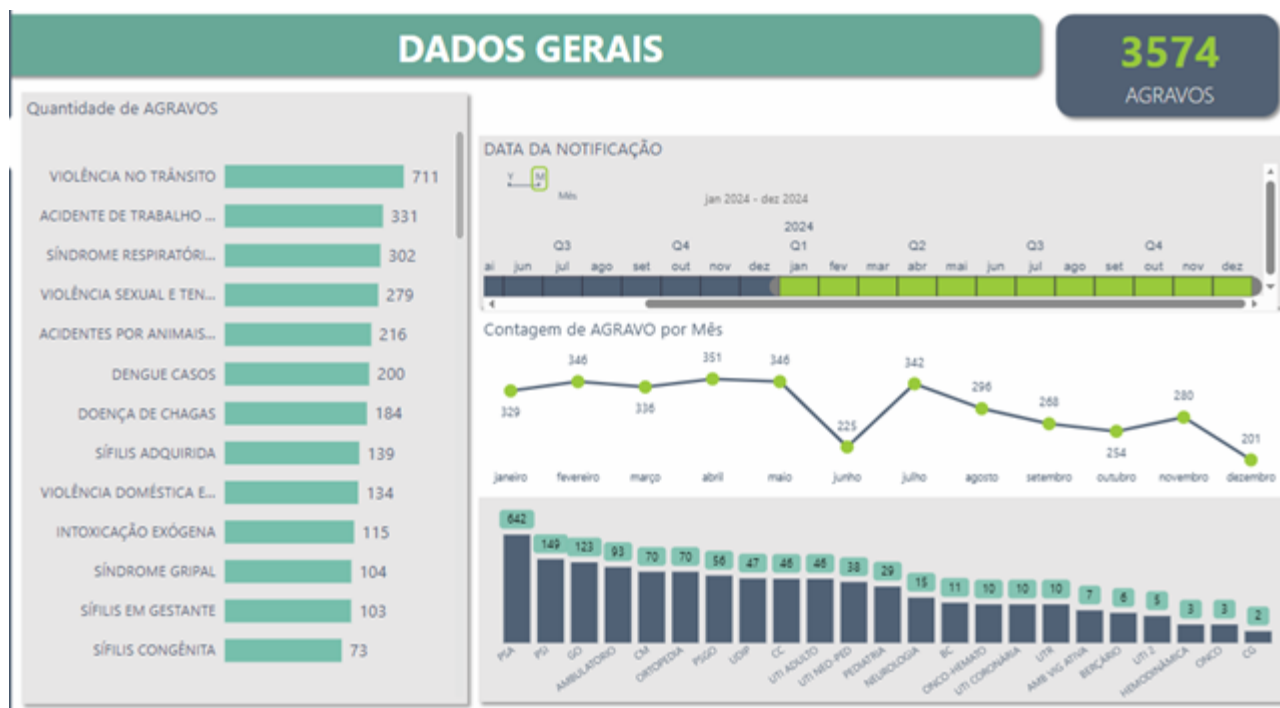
DADOS GERAIS

3574
AGRAVOS

Quantidade de AGRAVOS

| | |
|---|---|
| VIOLÊNCIA NO TRÂNSITO | 711 |
| ACIDENTE DE TRABALHO ... | 331 |
| SÍNDROME RESPIRATÓRI... | 302 |
| VIOLÊNCIA SEXUAL E TEN... | 279 |
| ACIDENTES POR ANIMAIS... | 216 |
| DENGUE CASOS | 200 |
| DOENÇA DE CHAGAS | 184 |
| SÍFILIS ADQUIRIDA | 139 |
| VIOLÊNCIA DOMÉSTICA E... | 134 |
| INTOXICAÇÃO EXÓGENA | 115 |
| SÍNDROME GRIPAL | 104 |
| SÍFILIS EM GESTANTE | 103 |
| SÍFILIS CONGÊNITA | 73 |

DATA DA NOTIFICAÇÃO

Y M
Mês

jan 2024 - dez 2024

2024
Q3 Q4 Q1 Q2 Q3 Q4
ai jun jul ago set out nov dez jan fev mar abr mai jun jul ago set out nov dez

Contagem de AGRAVO por Mês

329 346 336 351 346 225 342 296 268 254 280 201
janeiro fevereiro março abril maio junho julho agosto setembro outubro novembro dezembro

| | |
|---|---|
| PSA | 642 |
| PSI | 149 |
| GO | 123 |
| AMBULATORIO | 93 |
| CM | 70 |
| ORTOPEDIA | 70 |
| PSGO | 56 |
| UDIP | 47 |
| CC | 46 |
| UTI ADULTO | 46 |
| UTI NEO-PED | 38 |
| PEDIATRIA | 29 |
| NEUROLOGIA | 15 |
| BC | 11 |
| ONCO-HEMATO | 10 |
| UTI CORONÁRIA | 10 |
| UTR | 10 |
| AMB VIG ATIVA | 7 |
| BERÇARIO | 6 |
| UTI 2 | 5 |
| HEMODINÂMICA | 3 |
| ONCO | 3 |
| CG | 2 |